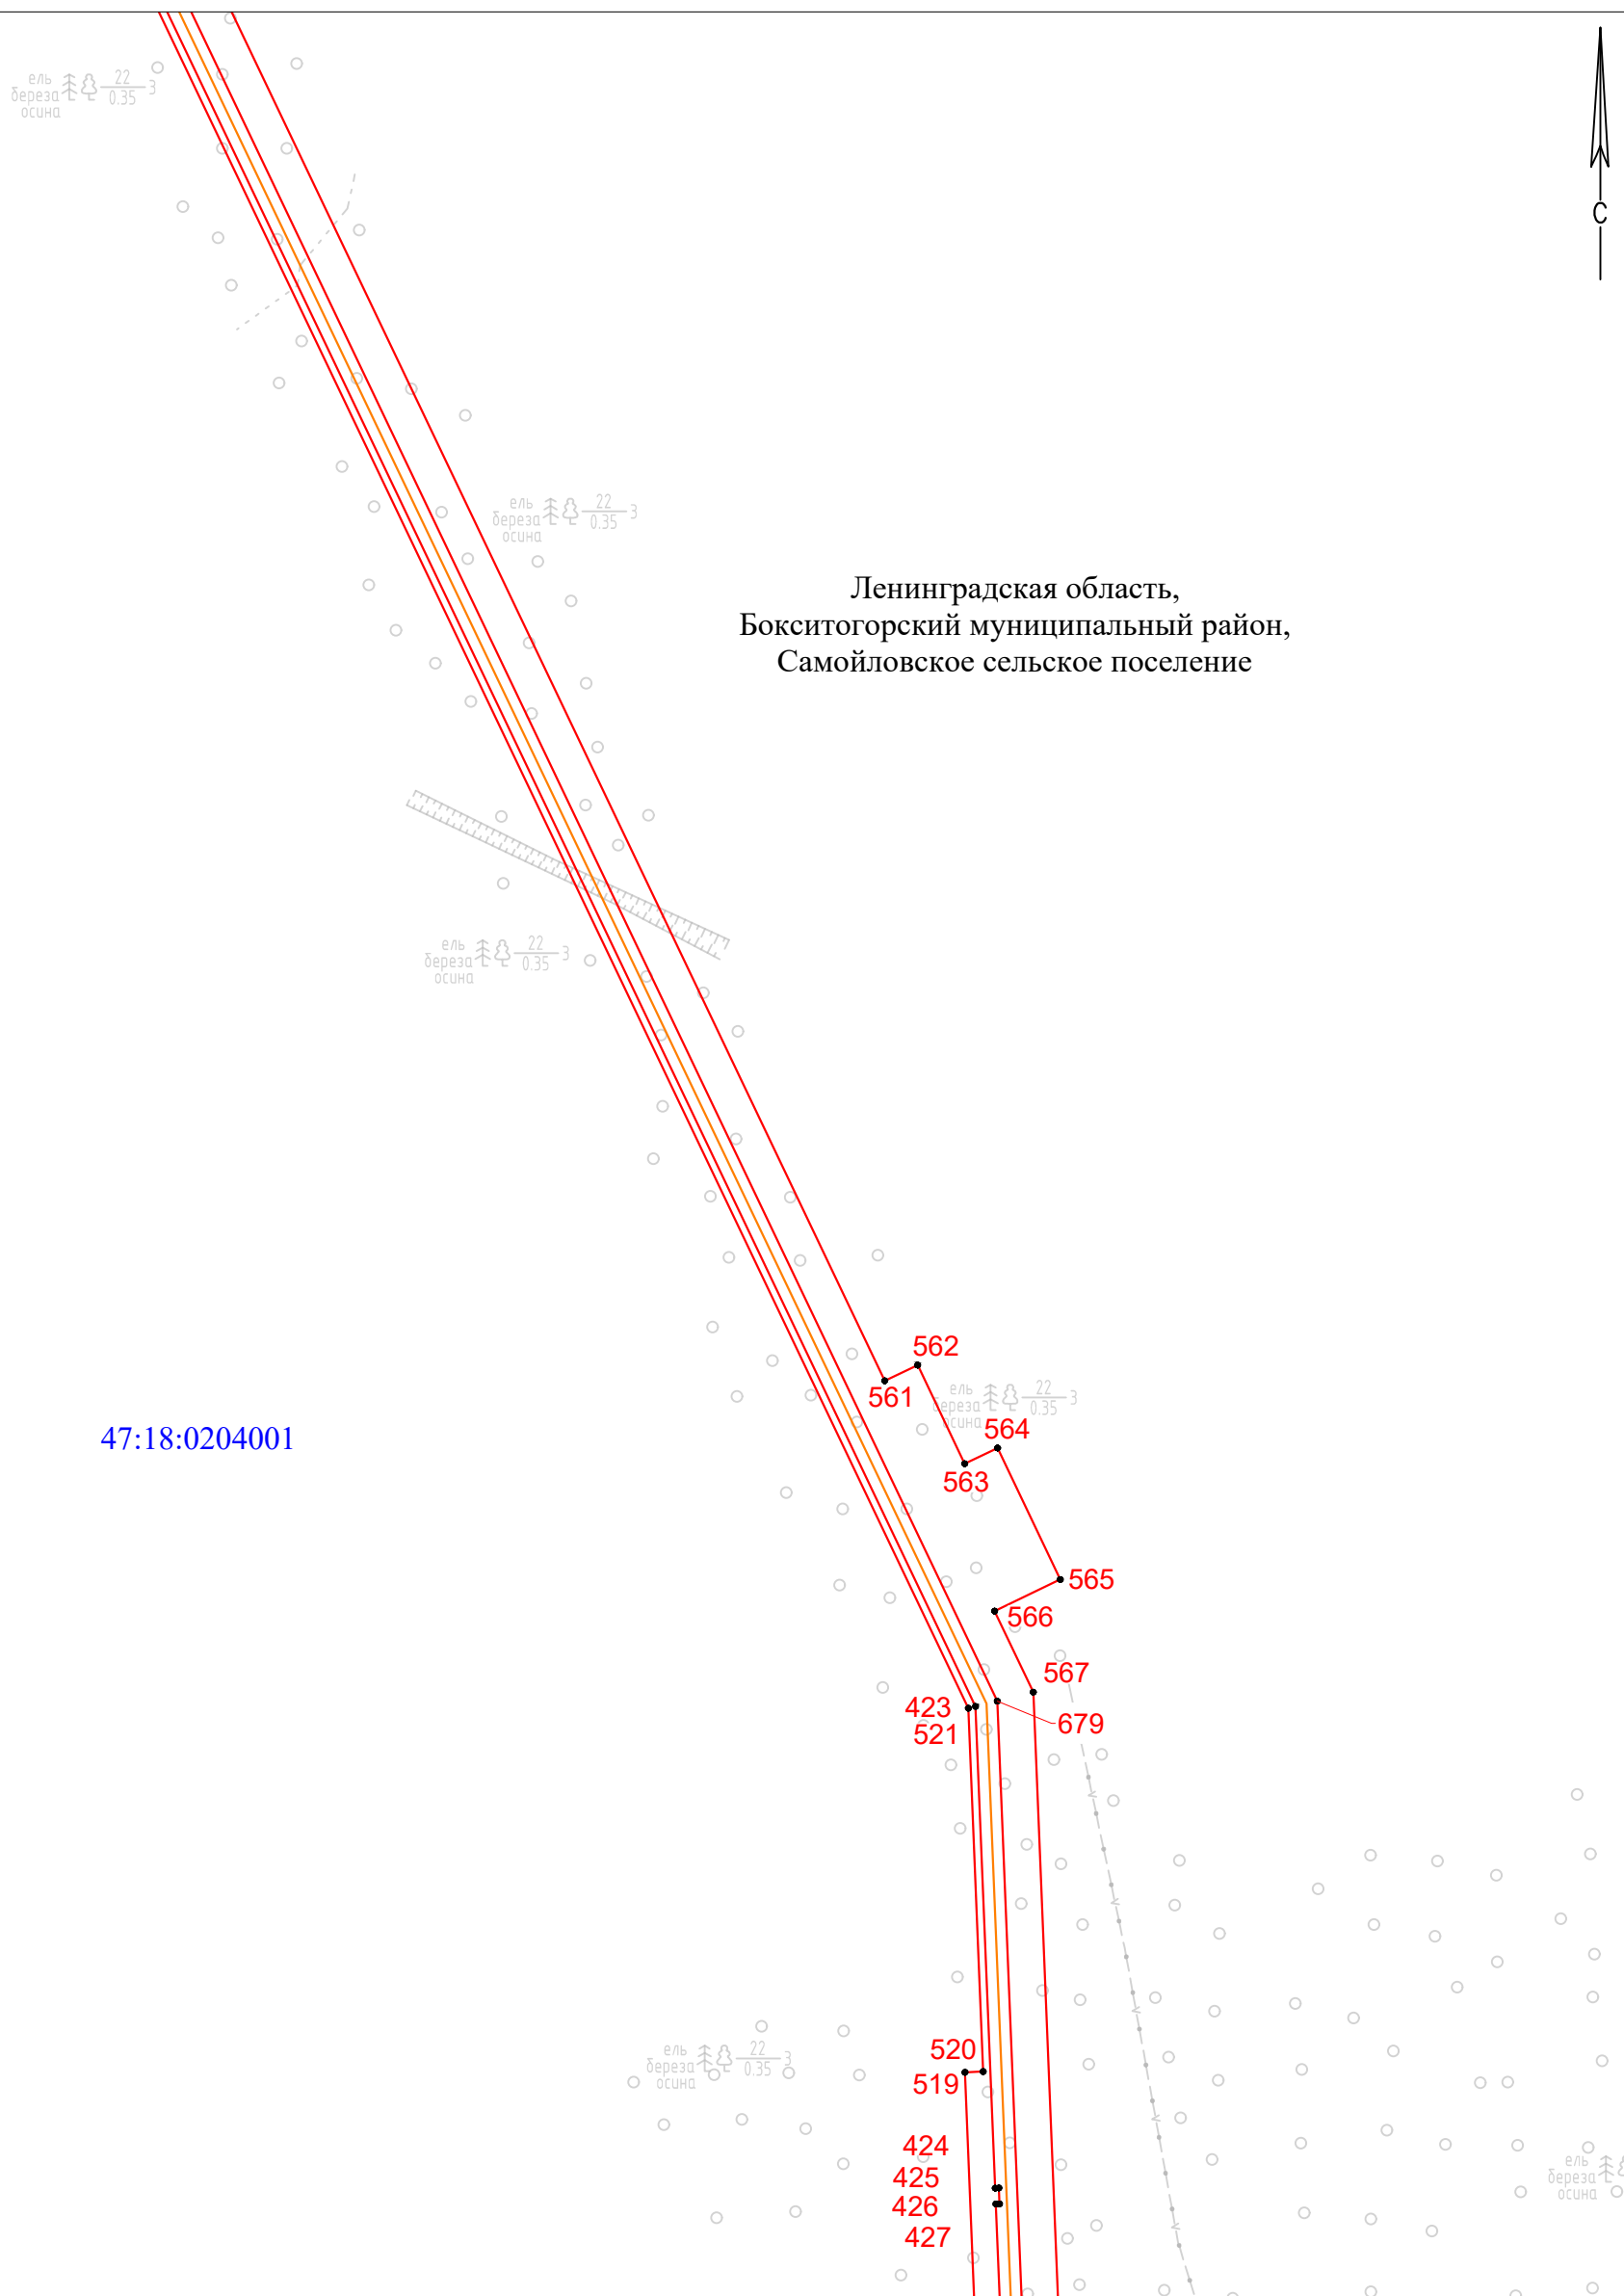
ель
береза
осина
$\frac{22}{0.35}$ 3

С

ель
береза
осина
$\frac{22}{0.35}$ 3

Ленинградская область,
Бокситогорский муниципальный район,
Самойловское сельское поселение

ель
береза
осина
$\frac{22}{0.35}$ 3

562
561
ель
береза
осина
$\frac{22}{0.35}$ 3
564
563

47:18:0204001

565
566
567
423
521
679

520
519
ель
береза
осина
$\frac{22}{0.35}$ 3
424
425
426
427

ель
береза
осина